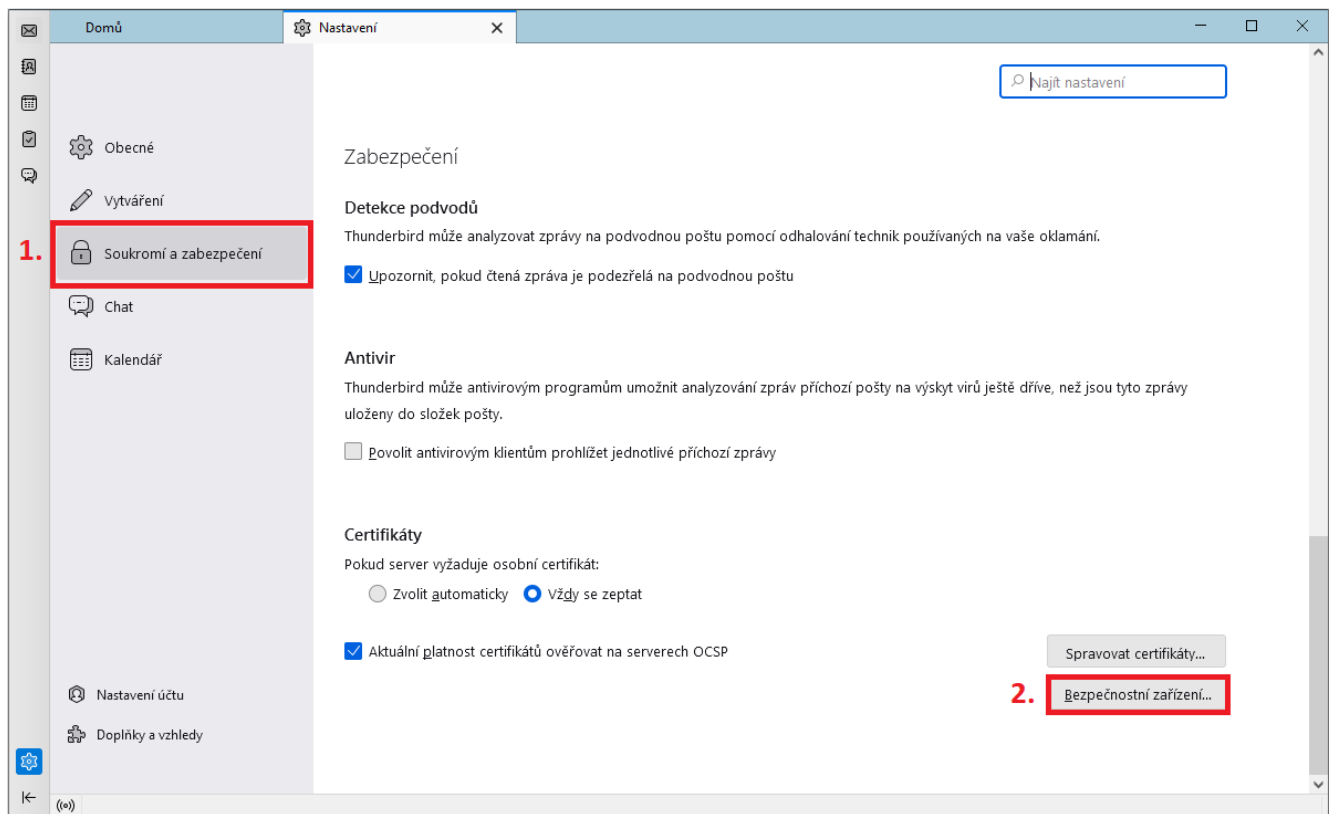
Domů

Nastavení

Najít nastavení

Obecné

Vytváření

1.

Soukromí a zabezpečení

Chat

Kalendář

Nastavení účtu

Doplňky a vzhledy

Zabezpečení

Detekce podvodů

Thunderbird může analyzovat zprávy na podvodnou poštu pomocí odhalování technik používaných na vaše oklamání.

Upozornit, pokud čtená zpráva je podezřelá na podvodnou poštu

Antivir

Thunderbird může antivirovým programům umožnit analyzování zpráv příchozí pošty na výskyt virů ještě dříve, než jsou tyto zprávy uloženy do složek pošty.

Povolit antivirovým klientům prohlížet jednotlivé příchozí zprávy

Certifikáty

Pokud server vyžaduje osobní certifikát:

Zvolit automaticky

Vždy se zeptat

Aktuální platnost certifikátů ověřovat na serverech OCSP

Spravovat certifikáty...

2.

Bezpečnostní zařízení...